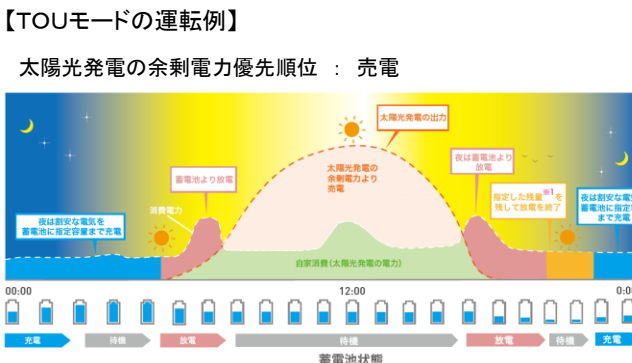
【TOUモードの運転例】

太陽光発電の余剰電力優先順位 ： 売電

太陽光発電の出力

蓄電池より放電

消費電力

太陽光発電の余剰電力より売電

夜は蓄電池より放電

指定した残量※1を残して放電を終了

夜は割安な電気を蓄電池に指定容量まで充電

夜は割安な電気を蓄電池に指定容量まで充電

自家消費（太陽光発電の電力）

00:00

12:00

0:0

充電

待機

放電

待機

放電

待機

充電

蓄電池状態